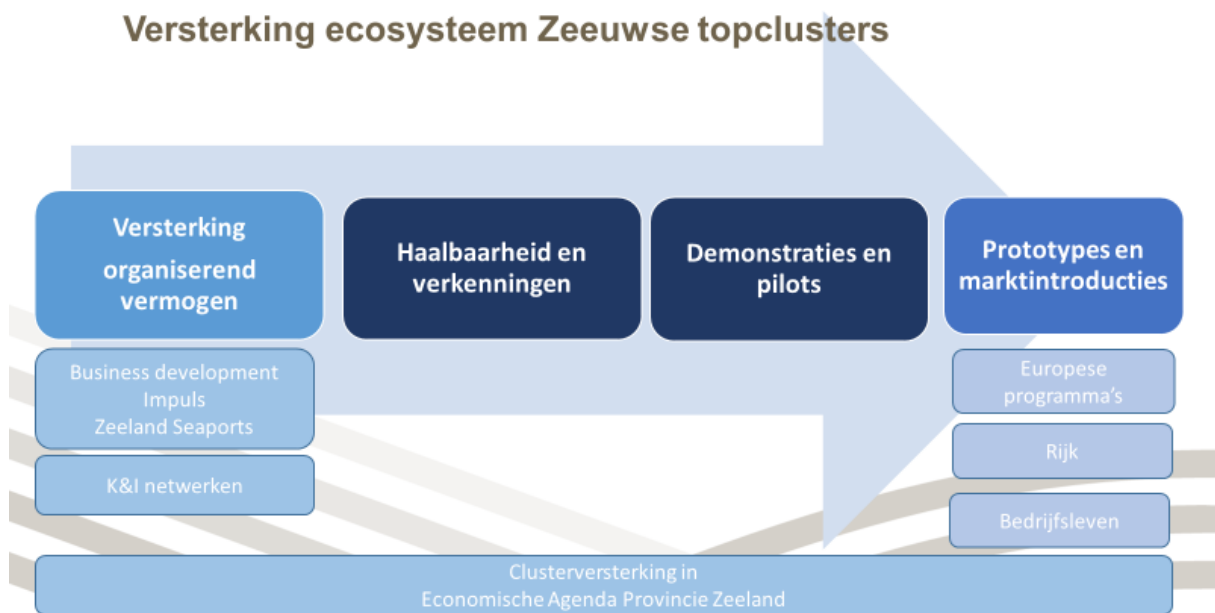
Versterking ecosysteem Zeeuwse topclusters

Versterking organiserend vermogen

Haalbaarheid en verkenningen

Demonstraties en pilots

Prototypes en marktintroducties

Business development
Impuls
Zeeland Seaports

K&I netwerken

Europese programma's

Rijk

Bedrijfsleven

Clusterversterking in
Economische Agenda Provincie Zeeland